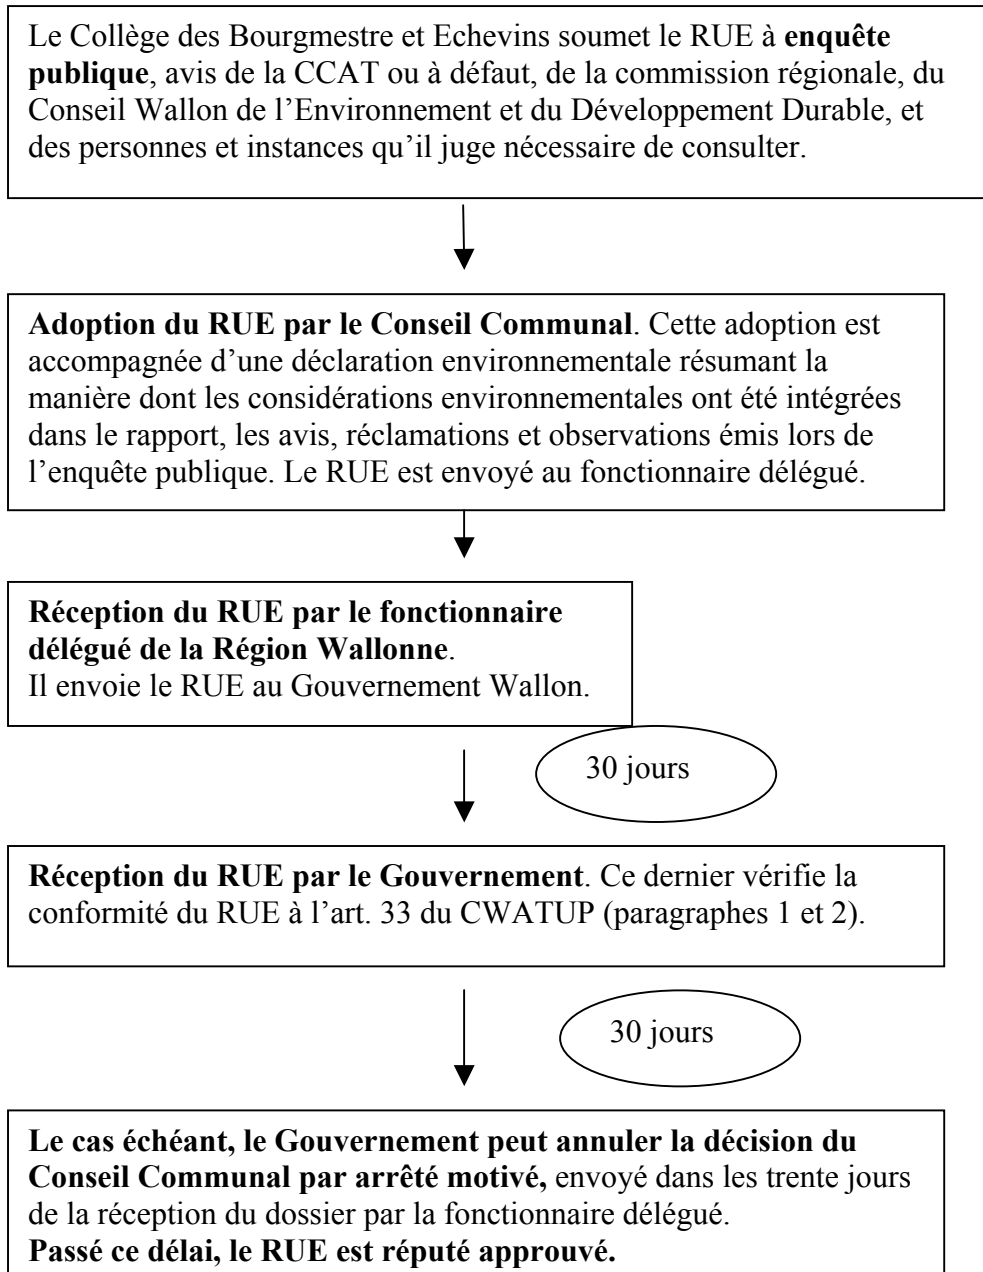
Le Collège des Bourgmestre et Echevins soumet le RUE à enquête publique, avis de la CCAT ou à défaut, de la commission régionale, du Conseil Wallon de l'Environnement et du Développement Durable, et des personnes et instances qu'il juge nécessaire de consulter.

Adoption du RUE par le Conseil Communal. Cette adoption est accompagnée d'une déclaration environnementale résumant la manière dont les considérations environnementales ont été intégrées dans le rapport, les avis, réclamations et observations émis lors de l'enquête publique. Le RUE est envoyé au fonctionnaire délégué.

Réception du RUE par le fonctionnaire délégué de la Région Wallonne.
Il envoie le RUE au Gouvernement Wallon.

30 jours

Réception du RUE par le Gouvernement. Ce dernier vérifie la conformité du RUE à l'art. 33 du CWATUP (paragraphes 1 et 2).

30 jours

Le cas échéant, le Gouvernement peut annuler la décision du Conseil Communal par arrêté motivé, envoyé dans les trente jours de la réception du dossier par la fonctionnaire délégué.
Passé ce délai, le RUE est réputé approuvé.